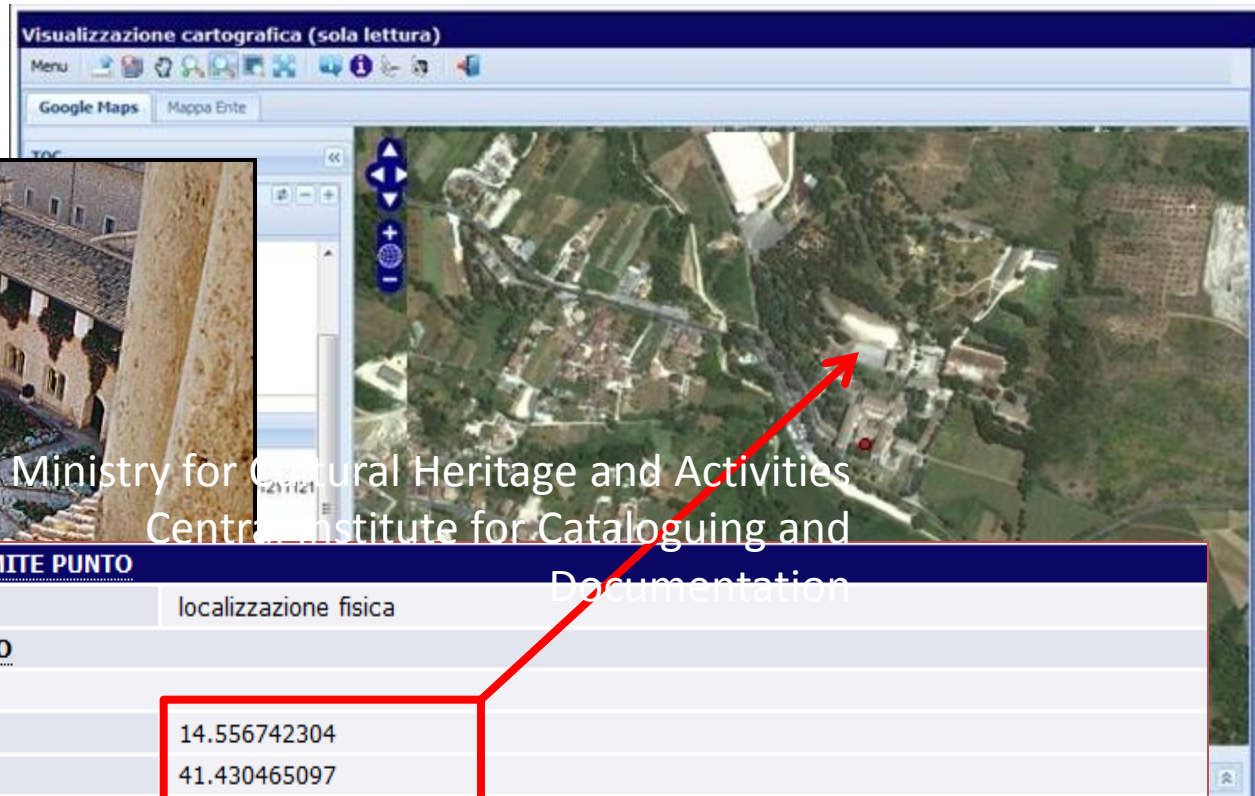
Visualizzazione cartografica (sola lettura)

Menu

Google Maps | Mappa Ente

TOC

Ministry for C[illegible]ural Heritage and Activities
Centr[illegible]nstitute for Cataloguing and Documentation

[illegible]ITE PUNTO

localizzazione fisica

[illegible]O

14.556742304

41.430465097